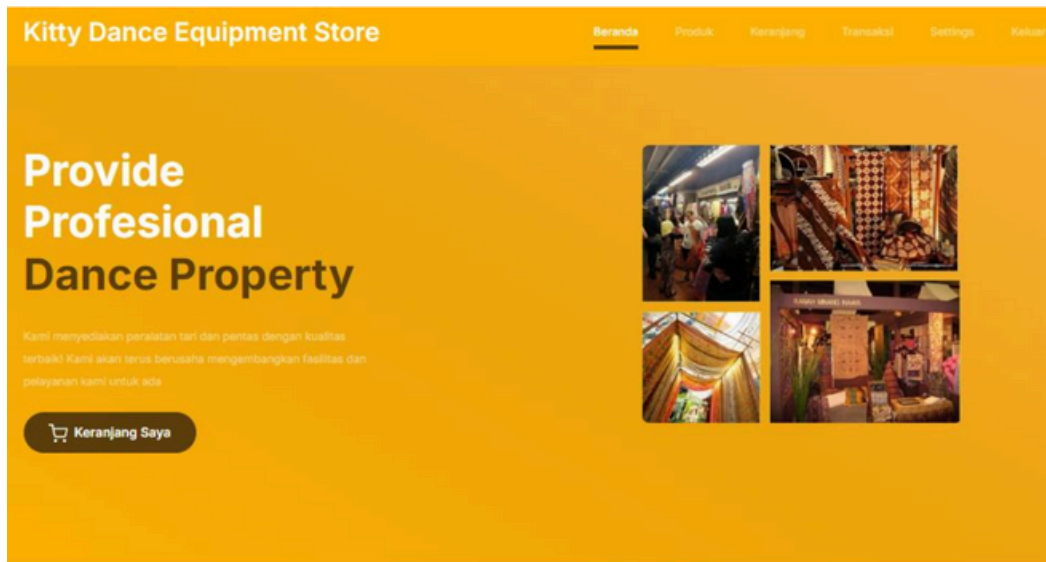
Kitty Dance Equipment Store

Beranda Produk Keranjang Transaksi Settings Keluar

Provide Profesional Dance Property

Kami menyediakan peralatan tari dan pentas dengan kualitas terbaik! Kami akan terus berusaha mengembangkan fasilitas dan pelayanan kami untuk ada

Keranjang Saya